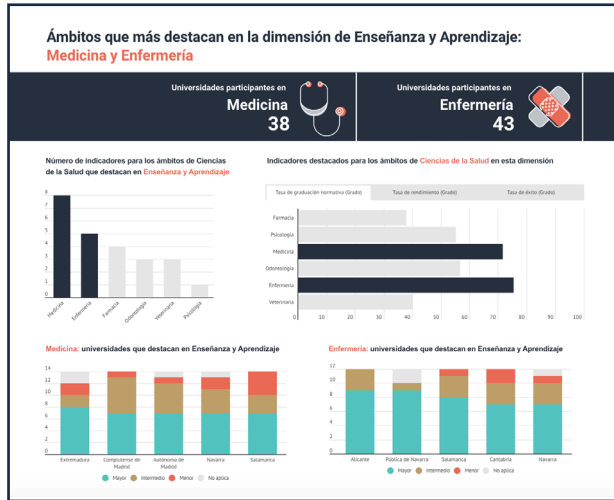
Ámbitos que más destacan en la dimensión de Enseñanza y Aprendizaje: Medicina y Enfermería

Universidades participantes en
Medicina
38

Universidades participantes en
Enfermería
43

Número de indicadores para los ámbitos de Ciencias de la Salud que destacan en Enseñanza y Aprendizaje

8
7
6
5
4
3
2
1
0

Medicina
Enfermería
Farmacia
Odontología
Veterinaria
Psicología

Indicadores destacados para los ámbitos de Ciencias de la Salud en esta dimensión

Tasa de graduación normativa (Grado) | Tasa de rendimiento (Grado) | Tasa de éxito (Grado)

Farmacia
Psicología
Medicina
Odontología
Enfermería
Veterinaria

0 10 20 30 40 50 60 70 80 90 100

Medicina: universidades que destacan en Enseñanza y Aprendizaje

14
12
10
8
6
4
2
0

Extremadura
Complutense de Madrid
Autónoma de Madrid
Navarra
Salamanca

Mayor Intermedio Menor No aplica

Enfermería: universidades que destacan en Enseñanza y Aprendizaje

12
10
8
6
4
2
0

Alicante
Pública de Navarra
Salamanca
Cantabria
Navarra

Mayor Intermedio Menor No aplica